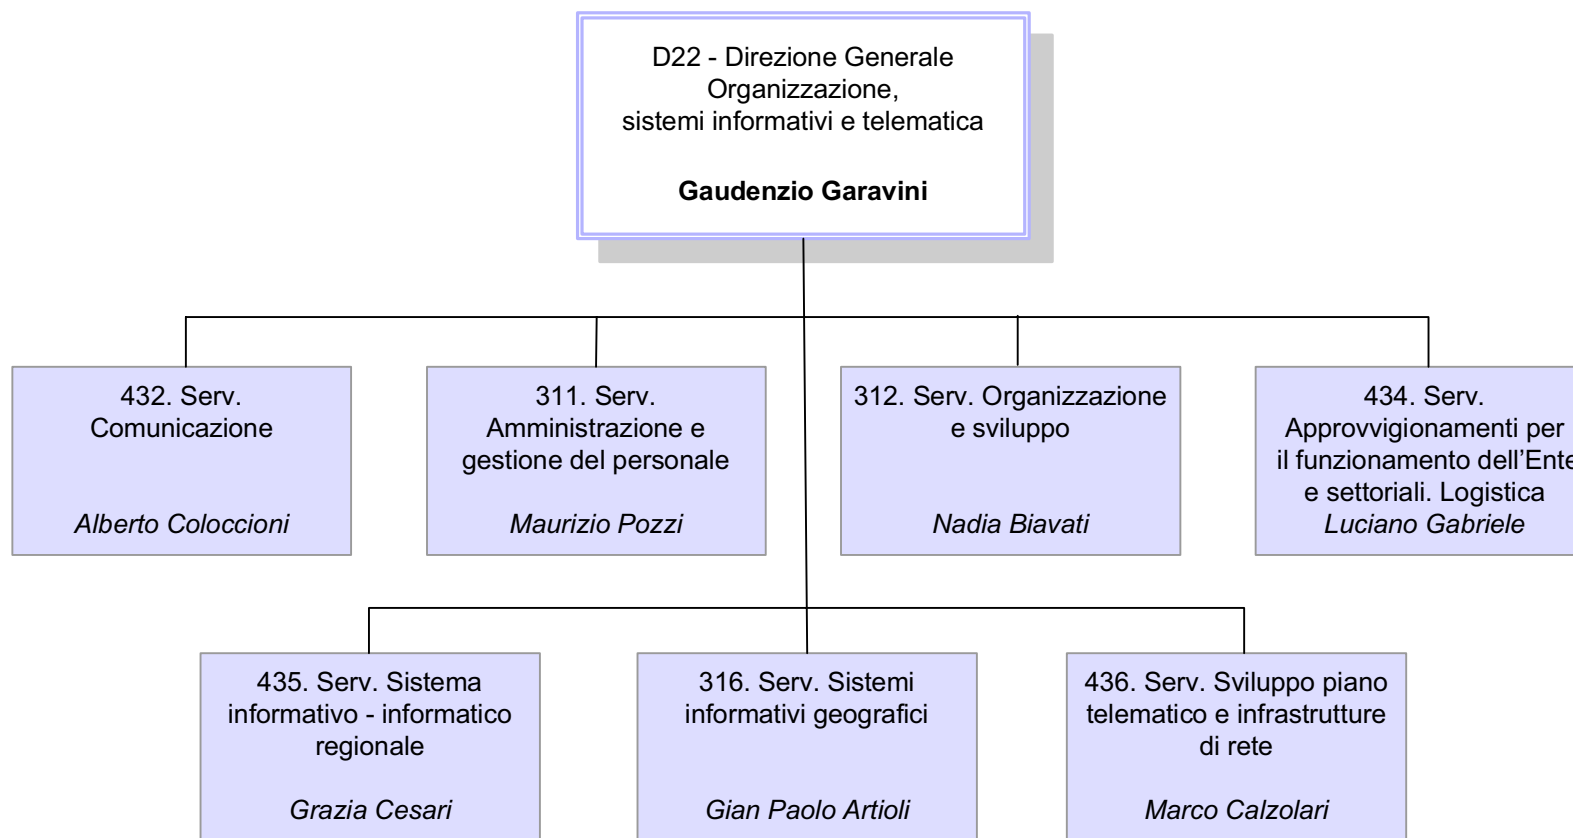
D22 - Direzione Generale
Organizzazione,
sistemi informativi e telematica

**Gaudenzio Garavini**

432. Serv.
Comunicazione

*Alberto Coloccioni*

311. Serv.
Amministrazione e
gestione del personale

*Maurizio Pozzi*

312. Serv. Organizzazione
e sviluppo

*Nadia Biavati*

434. Serv.
Approvvigionamenti per
il funzionamento dell'Ente
e settoriali. Logistica
*Luciano Gabriele*

435. Serv. Sistema
informativo - informatico
regionale

*Grazia Cesari*

316. Serv. Sistemi
informativi geografici

*Gian Paolo Artioli*

436. Serv. Sviluppo piano
telematico e infrastrutture
di rete

*Marco Calzolari*